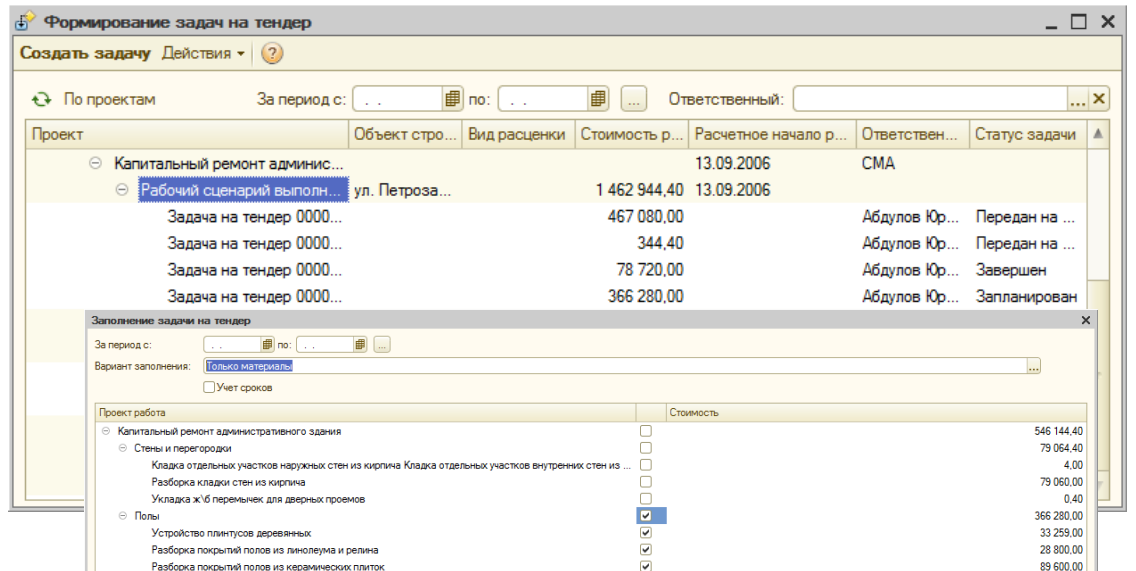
Формирование задач на тендер

Создать задачу Действия ▾ ?

По проектам За период с: . . по: . . ... Ответственный: ... ×

| Проект | Объект стро... | Вид расценки | Стоимость р... | Расчетное начало р... | Ответствен... | Статус задачи |
|---|---|---|---|---|---|---|
| ⊖ Капитальный ремонт админис... | | | | 13.09.2006 | СМА | |
| ⊖ Рабочий сценарий выполн... | ул. Петроза... | | 1 462 944,40 | 13.09.2006 | | |
| Задача на тендер 0000... | | | 467 080,00 | | Абдулов Юр... | Передан на ... |
| Задача на тендер 0000... | | | 344,40 | | Абдулов Юр... | Передан на ... |
| Задача на тендер 0000... | | | 78 720,00 | | Абдулов Юр... | Завершен |
| Задача на тендер 0000... | | | 366 280,00 | | Абдулов Юр... | Запланирован |

Заполнение задачи на тендер ×

За период с: . . по: . . ...

Вариант заполнения: Только материалы ...

Учет сроков

| Проект работа | | Стоимость |
|---|---|---|
| ⊖ Капитальный ремонт административного здания | ☐ | 546 144,40 |
| ⊖ Стены и перегородки | ☐ | 79 064,40 |
| Кладка отдельных участков наружных стен из кирпича Кладка отдельных участков внутренних стен из ... | ☐ | 4,00 |
| Разборка кладки стен из кирпича | ☐ | 79 060,00 |
| Укладка ж\б перемычек для дверных проемов | ☐ | 0,40 |
| ⊖ Полы | ☑ | 366 280,00 |
| Устройство плинтусов деревянных | ☑ | 33 259,00 |
| Разборка покрытий полов из линолеума и релина | ☑ | 28 800,00 |
| Разборка покрытий полов из керамических плиток | ☑ | 89 600,00 |